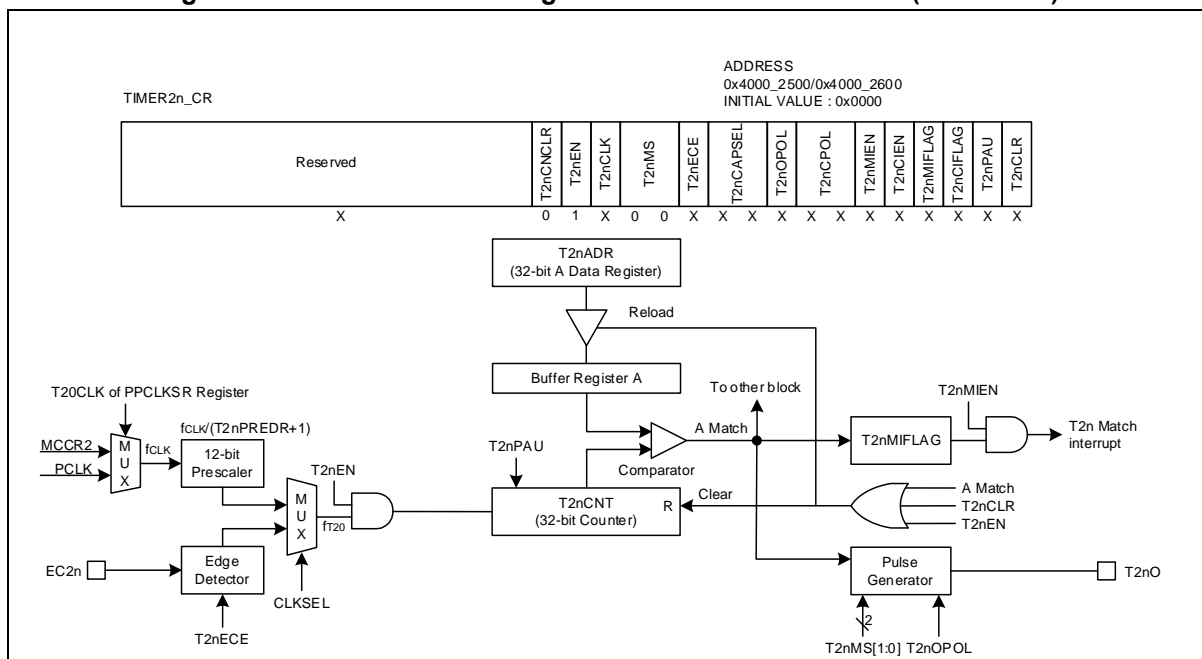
ADDRESS
0x4000_2500/0x4000_2600
INITIAL VALUE : 0x0000

TIMER2n_CR

Reserved

T2nCNCLR T2nEN T2nCLK T2nMS T2nECE T2nCAPSEL T2nOPOL T2nCPOL T2nMIEN T2nCIEN T2nMIFLAG T2nCIFLAG T2nPAU T2nCLR

X 0 1 X 0 0 X X X X X X X X X X X X

T2nADR
(32-bit A Data Register)

Reload

Buffer Register A

To other block

T2nMIEN

T20CLK of PPCLKSR Register

$f_{CLK}/(T2nPREDR+1)$

MCCR2
PCLK

M
U
X

$f_{CLK}$

12-bit
Prescaler

T2nPAU

A Match

T2nMIFLAG

T2n Match
interrupt

Comparator

T2nEN

M
U
X

$f_{T20}$

T2nCNT
(32-bit Counter)

R

Clear

A Match
T2nCLR
T2nEN

EC2n

Edge
Detector

CLKSEL

T2nECE

Pulse
Generator

T2nO

2

T2nMS[1:0] T2nOPOL